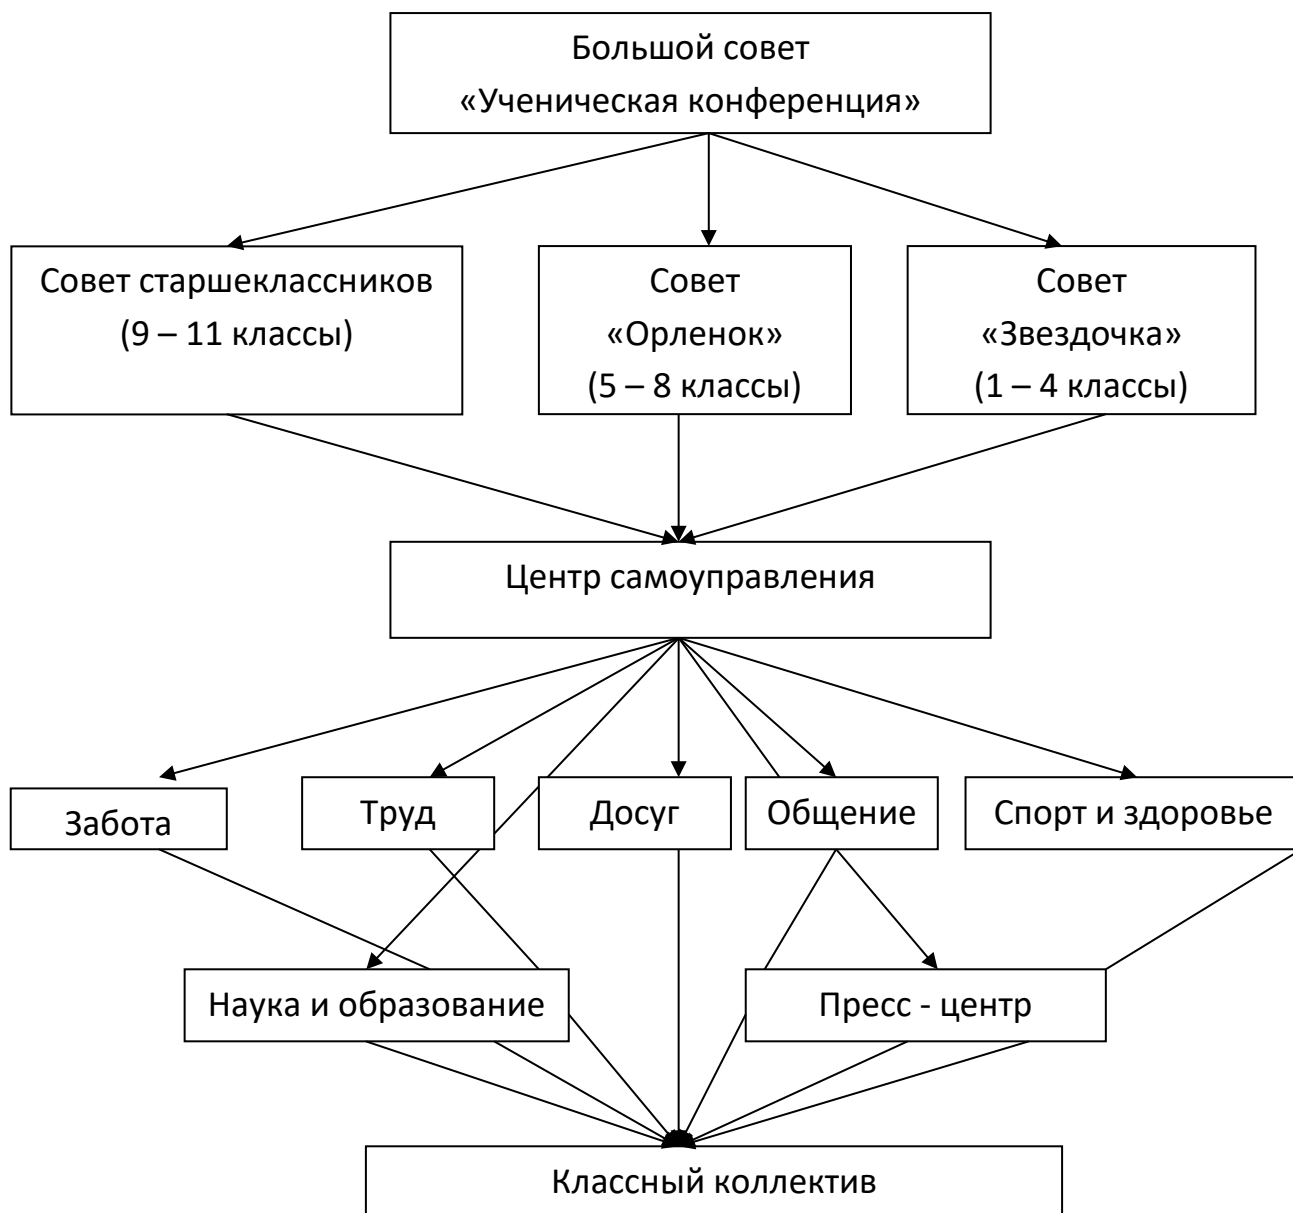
Большой совет
«Ученическая конференция»

Совет старшеклассников
(9 – 11 классы)

Совет
«Орленок»
(5 – 8 классы)

Совет
«Звездочка»
(1 – 4 классы)

Центр самоуправления

Забота

Труд

Досуг

Общение

Спорт и здоровье

Наука и образование

Пресс - центр

Классный коллектив